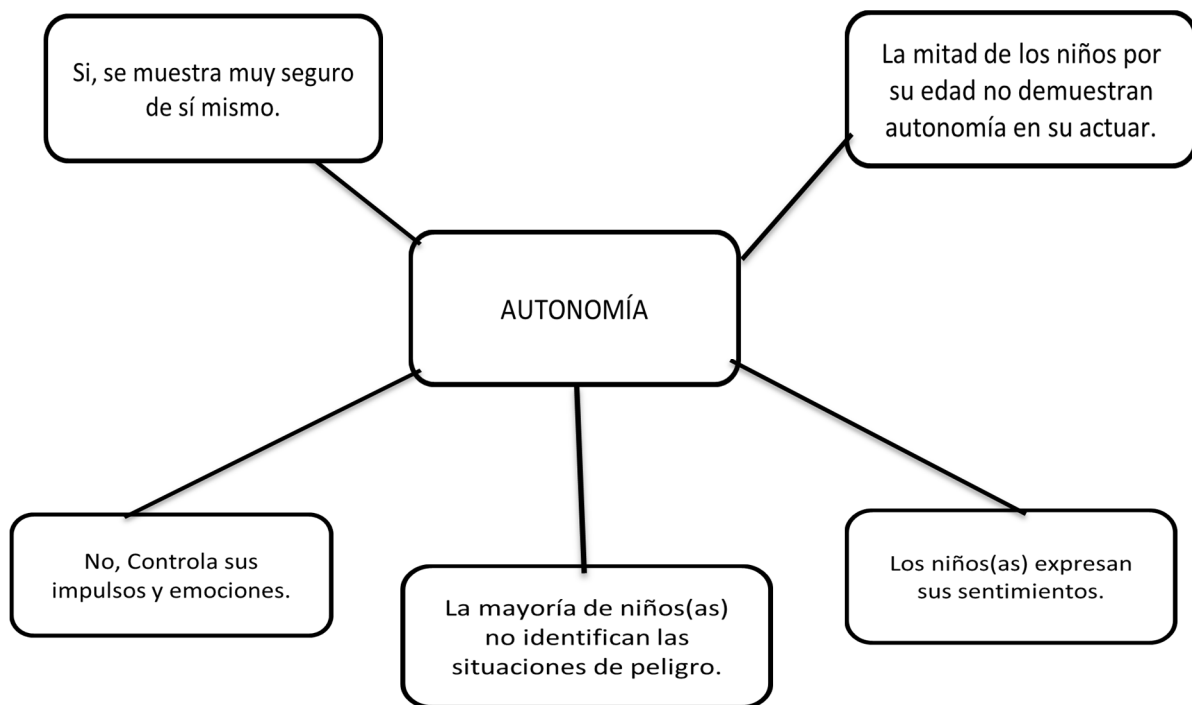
Si, se muestra muy seguro de sí mismo.

La mitad de los niños por su edad no demuestran autonomía en su actuar.

AUTONOMÍA

No, Controla sus impulsos y emociones.

La mayoría de niños(as) no identifican las situaciones de peligro.

Los niños(as) expresan sus sentimientos.